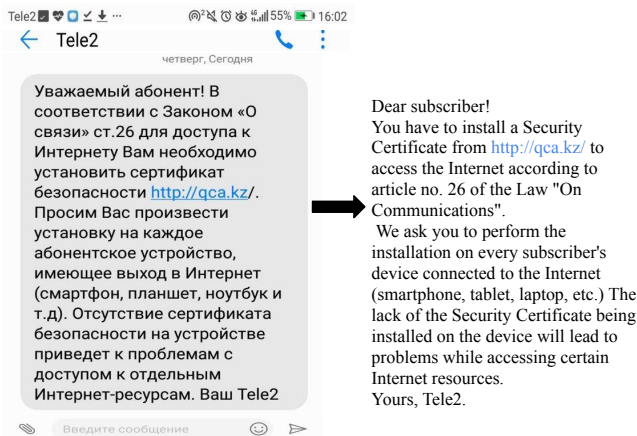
Tele2 ··· 55% 16:02

Tele2

четверг, Сегодня

Уважаемый абонент! В соответствии с Законом «О связи» ст.26 для доступа к Интернету Вам необходимо установить сертификат безопасности http://qca.kz/. Просим Вас произвести установку на каждое абонентское устройство, имеющее выход в Интернет (смартфон, планшет, ноутбук и т.д). Отсутствие сертификата безопасности на устройстве приведет к проблемам с доступом к отдельным Интернет-ресурсам. Ваш Tele2

Введите сообщение

Dear subscriber!
You have to install a Security Certificate from http://qca.kz/ to access the Internet according to article no. 26 of the Law "On Communications".
We ask you to perform the installation on every subscriber's device connected to the Internet (smartphone, tablet, laptop, etc.) The lack of the Security Certificate being installed on the device will lead to problems while accessing certain Internet resources.
Yours, Tele2.